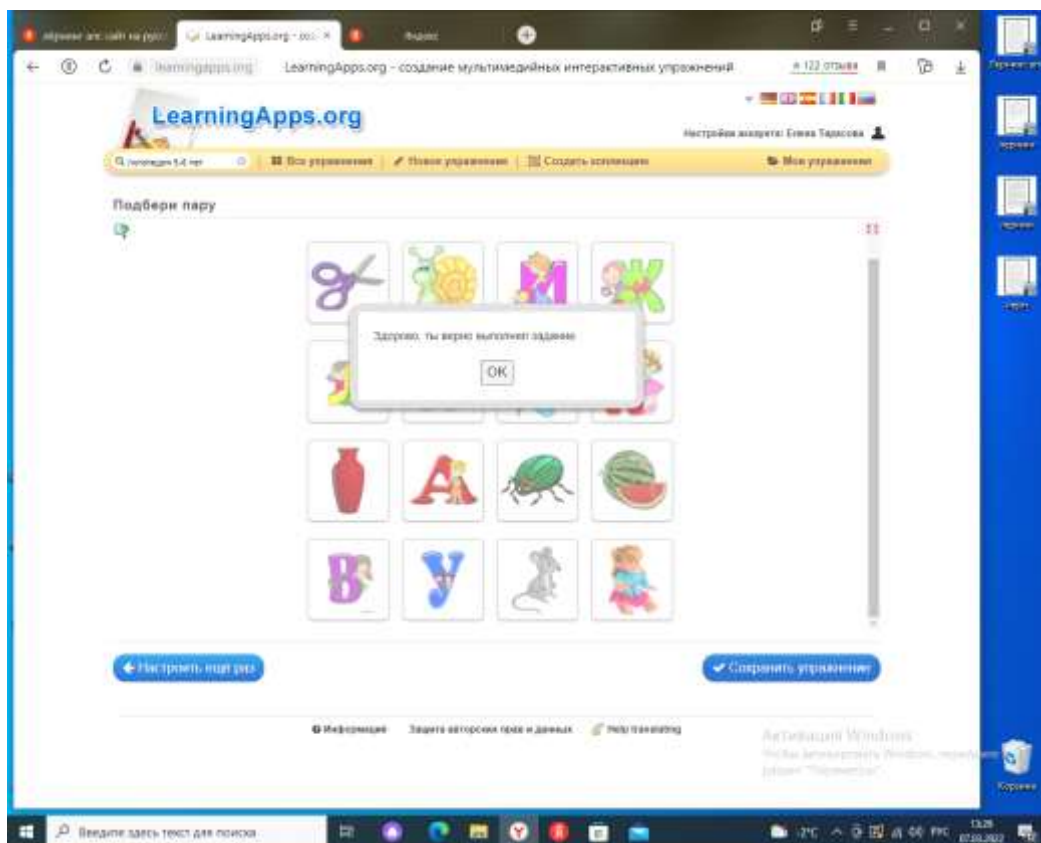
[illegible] LearningApps.org - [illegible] Яндекс

learningapps.org LearningApps.org - создание мультимедийных интерактивных упражнений ★ 122 отзыва

LearningApps.org

Настройки аккаунта: Елена Тарасова

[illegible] Все упражнения Новое упражнение Создать коллекцию Мои упражнения

Подбери пару

Здорово, ты верно выполнил задание.

OK

Настроить ещё раз

Сохранить упражнение

Информация Защита авторских прав и данных Help translating

Активация Windows
Чтобы активировать Windows, перейдите в раздел "Параметры".

Введите здесь текст для поиска

-2°C РУС 13:26 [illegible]

Корзина